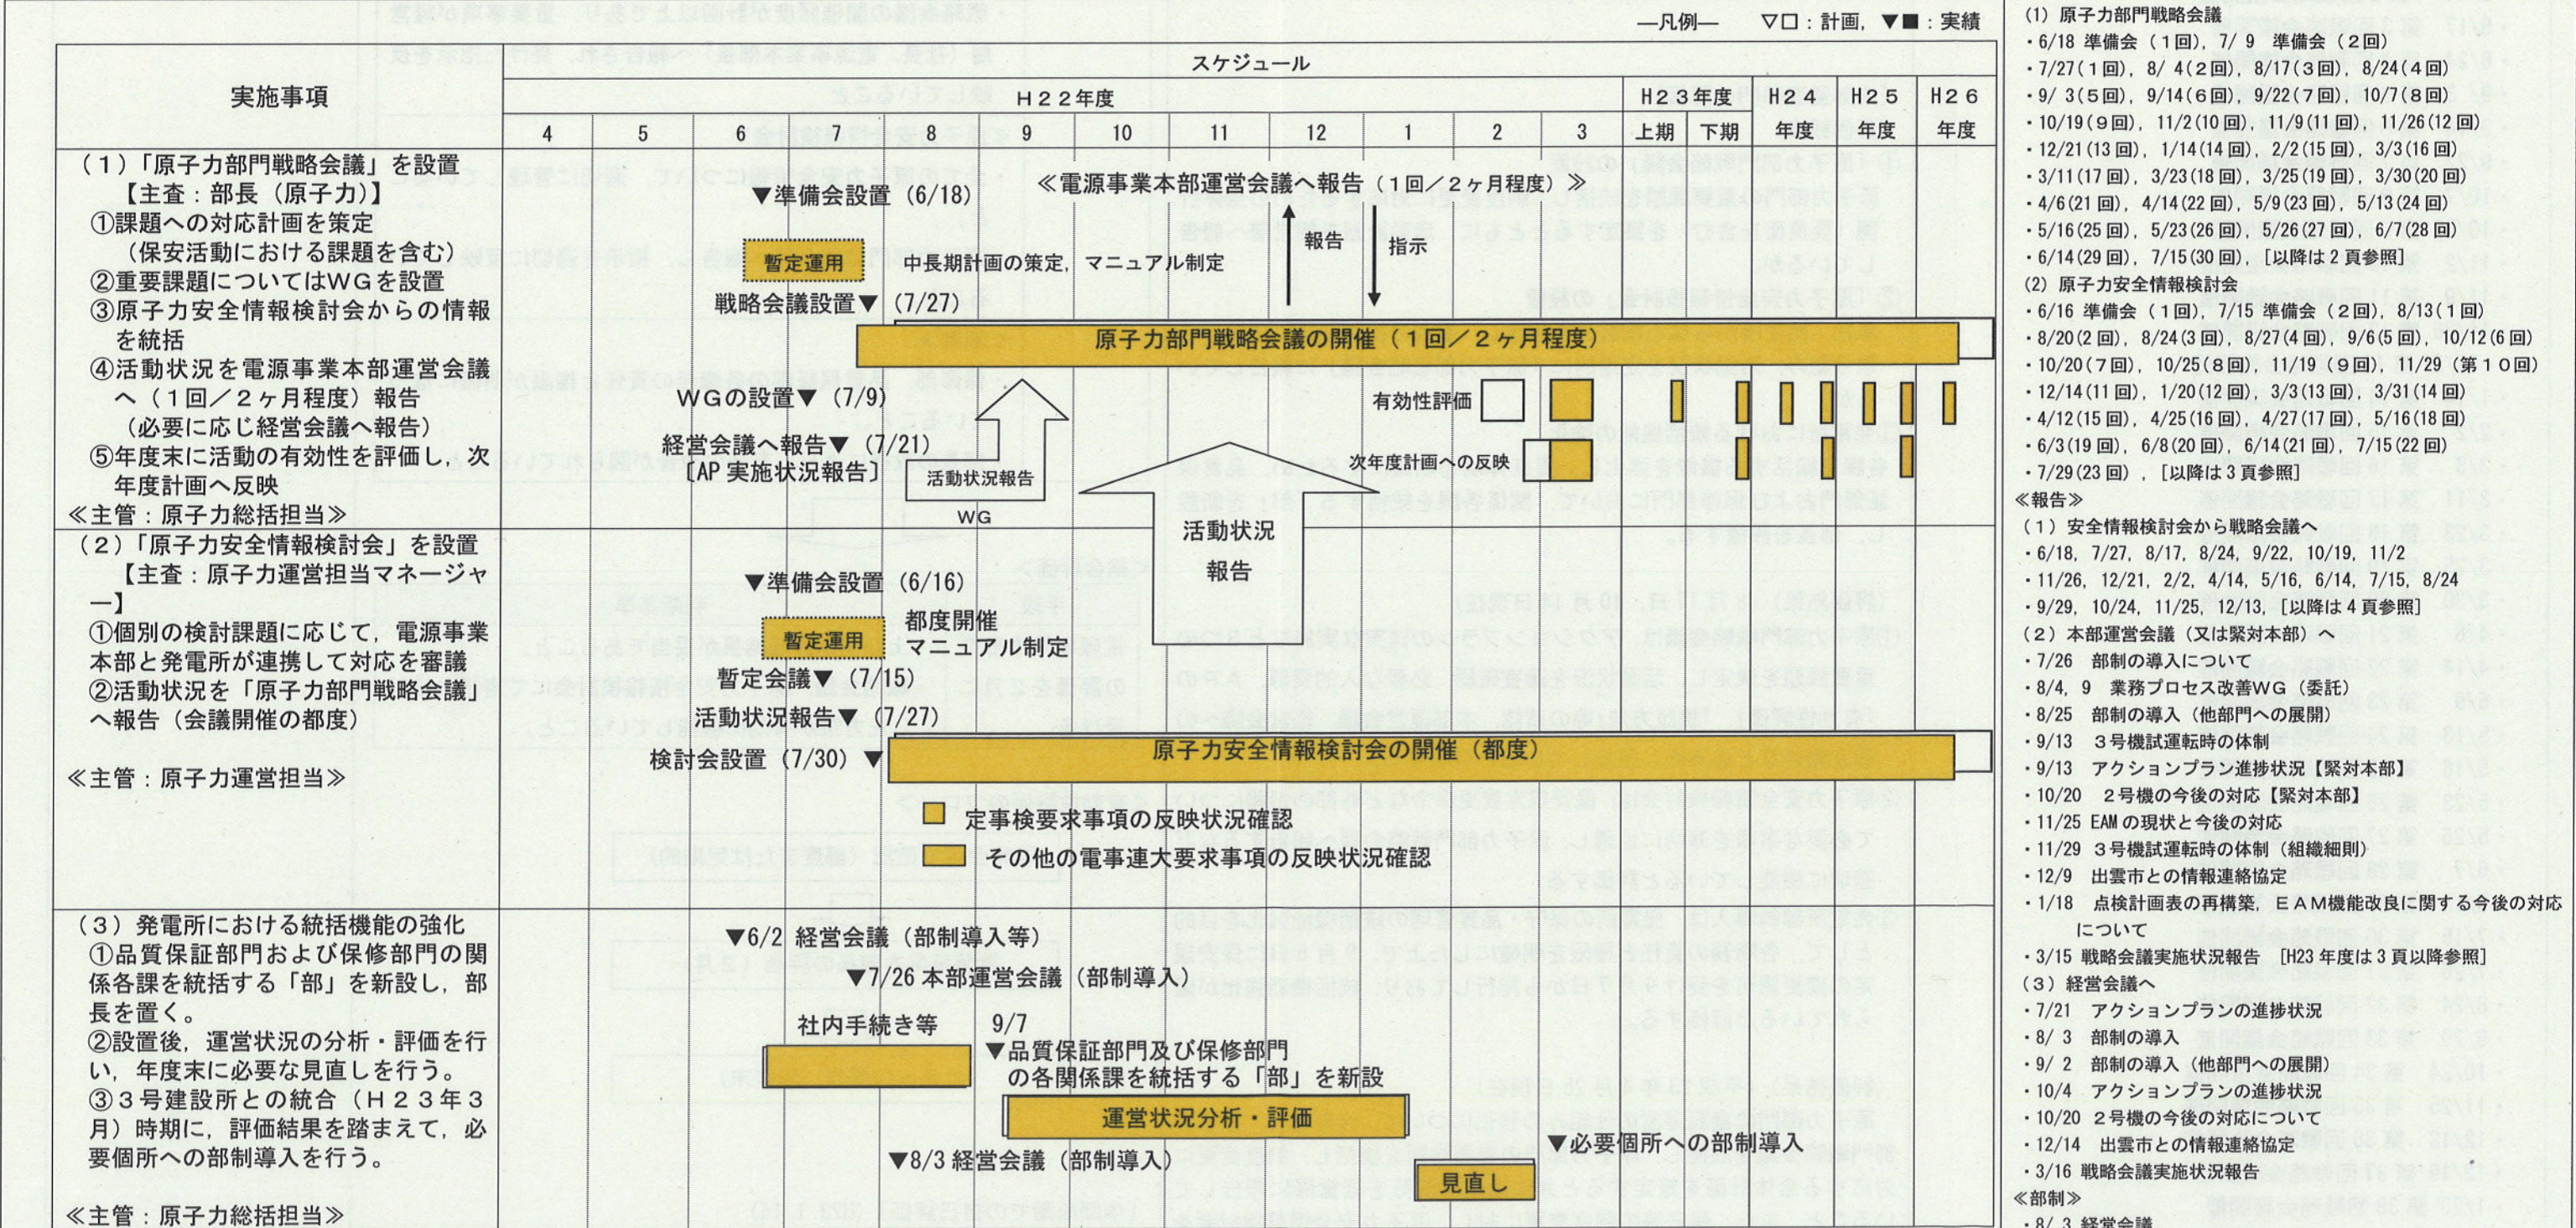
—凡例— ▽□：計画，▼■：実績

| 実施事項 | スケジュール |
|---|---|
| | H22年度：4 5 6 7 8 9 10 11 12 1 2 3 / H23年度 上期 下期 / H24年度 / H25年度 / H26年度 |

（1）「原子力部門戦略会議」を設置
【主査：部長（原子力）】
①課題への対応計画を策定（保安活動における課題を含む）
②重要課題についてはWGを設置
③原子力安全情報検討会からの情報を統括
④活動状況を電源事業本部運営会議へ（1回／2ヶ月程度）報告
（必要に応じ経営会議へ報告）
⑤年度末に活動の有効性を評価し，次年度計画へ反映
≪主管：原子力総括担当≫

≪電源事業本部運営会議へ報告（1回／2ヶ月程度）≫
▼準備会設置（6/18）
暫定運用
中長期計画の策定，マニュアル制定
報告
指示
戦略会議設置▼（7/27）
原子力部門戦略会議の開催（1回／2ヶ月程度）
WGの設置▼（7/9）
有効性評価
経営会議へ報告▼（7/21）
[AP実施状況報告]
活動状況報告
WG
次年度計画への反映
活動状況報告

（2）「原子力安全情報検討会」を設置
【主査：原子力運営担当マネージャー】
①個別の検討課題に応じて，電源事業本部と発電所が連携して対応を審議
②活動状況を「原子力部門戦略会議」へ報告（会議開催の都度）
≪主管：原子力運営担当≫

▼準備会設置（6/16）
暫定運用
都度開催
マニュアル制定
暫定会議▼（7/15）
活動状況報告▼（7/27）
検討会設置（7/30）▼
原子力安全情報検討会の開催（都度）
定事検要求事項の反映状況確認
その他の電事連大要求事項の反映状況確認

（3）発電所における統括機能の強化
①品質保証部門および保修部門の関係各課を統括する「部」を新設し，部長を置く。
②設置後，運営状況の分析・評価を行い，年度末に必要な見直しを行う。
③3号建設所との統合（H23年3月）時期に，評価結果を踏まえて，必要個所への部制導入を行う。
≪主管：原子力総括担当≫

▼6/2 経営会議（部制導入等）
▼7/26 本部運営会議（部制導入）
社内手続き等
9/7
▼品質保証部門及び保修部門の各関係課を統括する「部」を新設
運営状況分析・評価
▼8/3 経営会議（部制導入）
▼必要個所への部制導入
見直し

(1) 原子力部門戦略会議
・6/18 準備会（1回），7/9 準備会（2回）
・7/27(1回)，8/4(2回)，8/17(3回)，8/24(4回)
・9/3(5回)，9/14(6回)，9/22(7回)，10/7(8回)
・10/19(9回)，11/2(10回)，11/9(11回)，11/26(12回)
・12/21(13回)，1/14(14回)，2/2(15回)，3/3(16回)
・3/11(17回)，3/23(18回)，3/25(19回)，3/30(20回)
・4/6(21回)，4/14(22回)，5/9(23回)，5/13(24回)
・5/16(25回)，5/23(26回)，5/26(27回)，6/7(28回)
・6/14(29回)，7/15(30回)，[以降は2頁参照]
(2) 原子力安全情報検討会
・6/16 準備会（1回），7/15 準備会（2回），8/13(1回)
・8/20(2回)，8/24(3回)，8/27(4回)，9/6(5回)，10/12(6回)
・10/20(7回)，10/25(8回)，11/19(9回)，11/29(第10回)
・12/14(11回)，1/20(12回)，3/3(13回)，3/31(14回)
・4/12(15回)，4/25(16回)，4/27(17回)，5/17(18回)
・6/3(19回)，6/8(20回)，6/14(21回)，7/15(22回)
・7/29(23回)，[以降は3頁参照]
≪報告≫
(1) 安全情報検討会から戦略会議へ
・6/18，7/27，8/17，8/24，9/22，10/19，11/2
・11/26，12/21，2/2，4/14，5/16，6/14，7/15，8/24
・9/29，10/24，11/25，12/13，[以降は4頁参照]
(2) 本部運営会議（又は緊対本部）へ
・7/26 部制の導入について
・8/4，9 業務プロセス改善WG（委託）
・8/25 部制の導入（他部門への展開）
・9/13 3号機試運転時の体制
・9/13 アクションプラン進捗状況【緊対本部】
・10/20 2号機の今後の対応【緊対本部】
・11/25 EAMの現状と今後の対応
・11/29 3号機試運転時の体制（組織細則）
・12/9 出雲市との情報連絡協定
・1/18 点検計画表の再構築，EAM機能改良に関する今後の対応について
・3/15 戦略会議実施状況報告 [H23年度は3頁以降参照]
(3) 経営会議へ
・7/21 アクションプランの進捗状況
・8/3 部制の導入
・9/2 部制の導入（他部門への展開）
・10/4 アクションプランの進捗状況
・10/20 2号機の今後の対応について
・12/14 出雲市との情報連絡協定
・3/16 戦略会議実施状況報告
≪部制≫
・8/3 経営会議